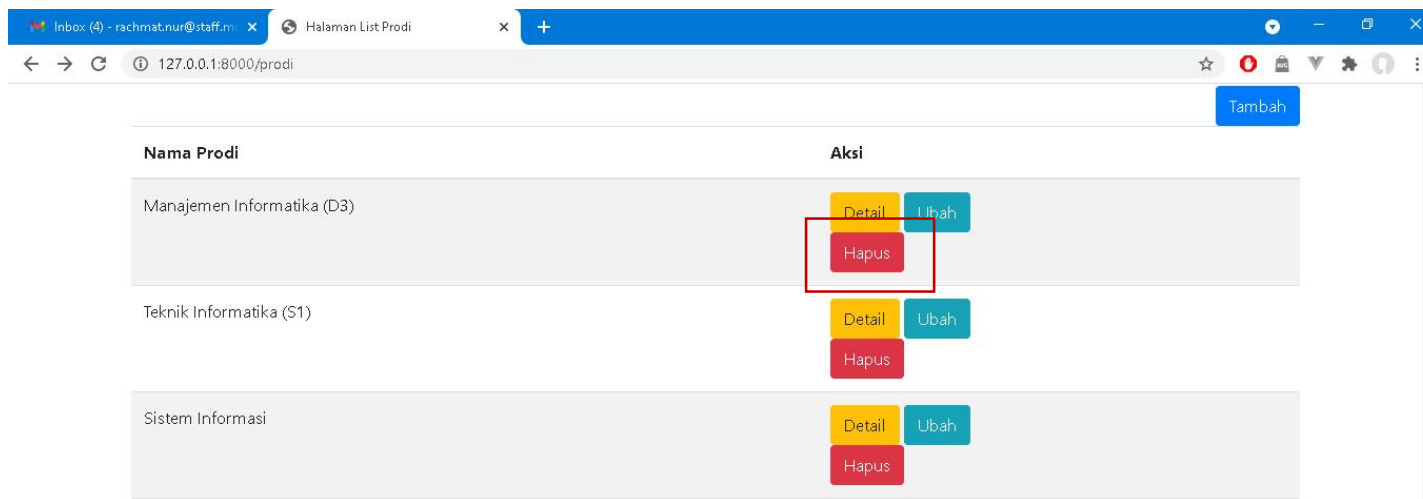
Inbox (4) - rachmat.nur@staff.m
Halaman List Prodi
127.0.0.1:8000/prodi

Tambah

| Nama Prodi | Aksi |
|---|---|
| Manajemen Informatika (D3) | Detail Ubah Hapus |
| Teknik Informatika (S1) | Detail Ubah Hapus |
| Sistem Informasi | Detail Ubah Hapus |